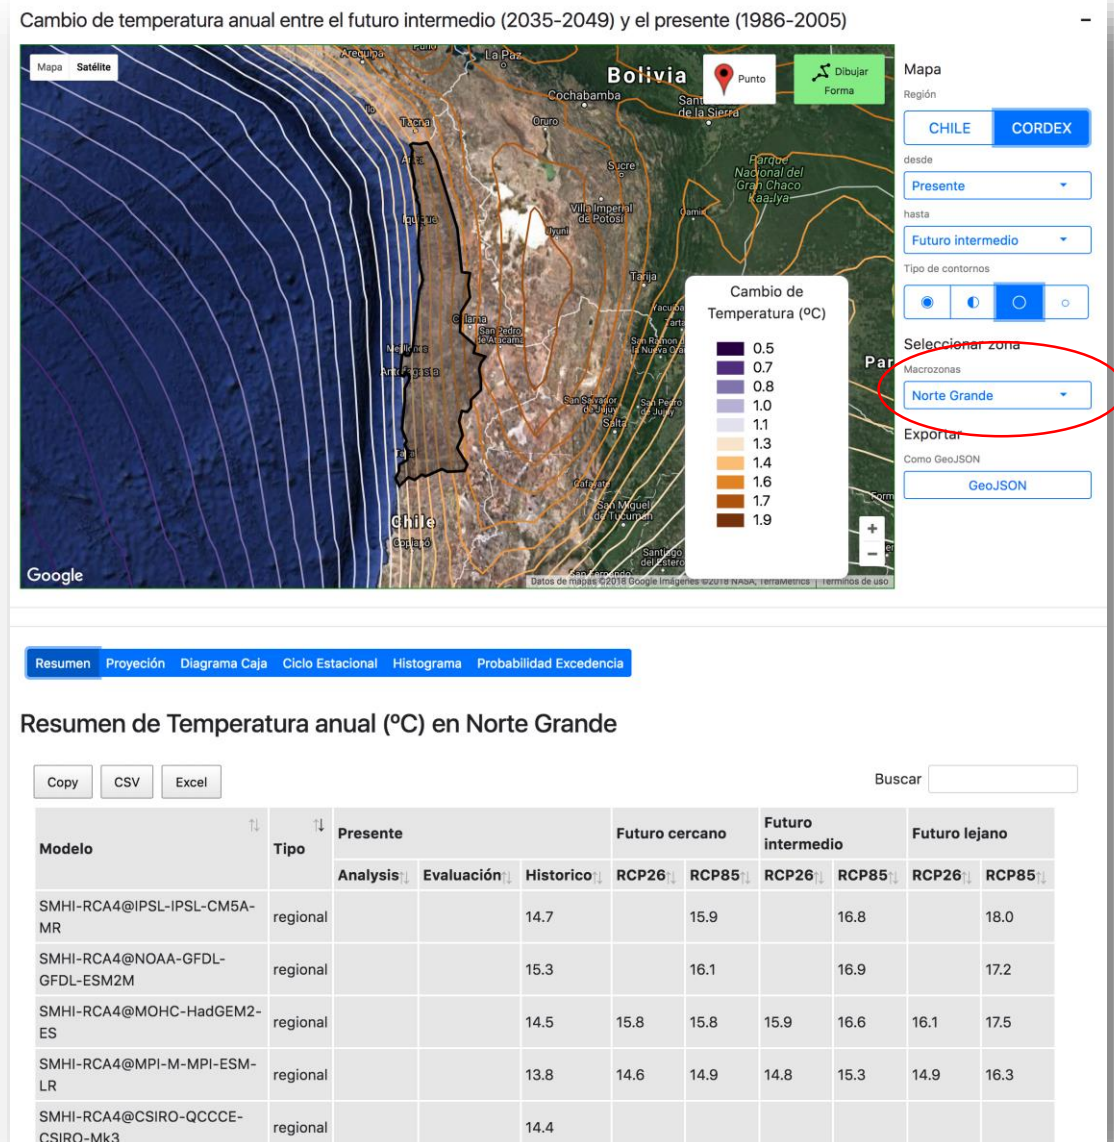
Cambio de temperatura anual entre el futuro intermedio (2035-2049) y el presente (1986-2005)

Mapa Satélite

Punto

Dibujar Forma

Bolivia

Arequipa

La Paz

Cochabamba

Santa Cruz de la Sierra

Tacna

Oruro

Arica

Sucre

Parque Nacional del Gran Chaco Kaa-Iya

Iquique

Villa Imperial de Potosí

Uyuni

Tarija

Calama

San Pedro de Atacama

Mejillones

Antofagasta

San Salvador de Jujuy

Salta

Taltal

Cafayate

San Miguel de Tucumán

Chile

Copiapó

Santiago del Estero

Google

Datos de mapas ©2018 Google Imágenes ©2018 NASA, TerraMetrics | Términos de uso

Cambio de Temperatura (ºC)
0.5
0.7
0.8
1.0
1.1
1.3
1.4
1.6
1.7
1.9

+
−

Mapa
Región
CHILE CORDEX
desde
Presente
hasta
Futuro intermedio
Tipo de contornos
Seleccionar zona
Macrozonas
Norte Grande
Exportar
Como GeoJSON
GeoJSON

Resumen Proyección Diagrama Caja Ciclo Estacional Histograma Probabilidad Excedencia

Resumen de Temperatura anual (ºC) en Norte Grande

Copy CSV Excel

Buscar

| Modelo | Tipo | Presente | | | Futuro cercano | | Futuro intermedio | | Futuro lejano | |
|---|---|---|---|---|---|---|---|---|---|---|
| | | Analysis | Evaluación | Historico | RCP26 | RCP85 | RCP26 | RCP85 | RCP26 | RCP85 |
| SMHI-RCA4@IPSL-IPSL-CM5A-MR | regional | | | 14.7 | | 15.9 | | 16.8 | | 18.0 |
| SMHI-RCA4@NOAA-GFDL-GFDL-ESM2M | regional | | | 15.3 | | 16.1 | | 16.9 | | 17.2 |
| SMHI-RCA4@MOHC-HadGEM2-ES | regional | | | 14.5 | 15.8 | 15.8 | 15.9 | 16.6 | 16.1 | 17.5 |
| SMHI-RCA4@MPI-M-MPI-ESM-LR | regional | | | 13.8 | 14.6 | 14.9 | 14.8 | 15.3 | 14.9 | 16.3 |
| SMHI-RCA4@CSIRO-QCCCE-CSIRO-Mk3 | regional | | | 14.4 | | | | | | |